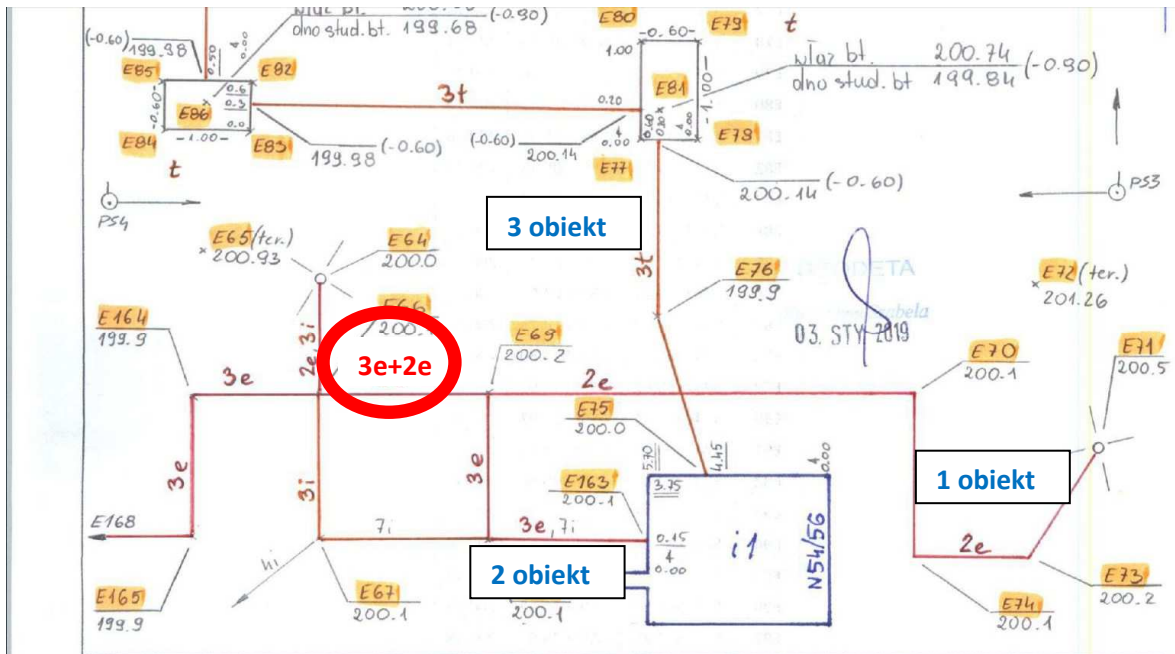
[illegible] bt. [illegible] (-0.90)
dno stud. bt. 199.68
(-0.60) 199.98
E85
E86
E82
0.6
0.3
0.0
E84
- 1.00 -
E83
199.98 (-0.60)
t
PS4
3t
E80
E79
-0.60-
1.00
E81
0.20
E78
(-0.60)
200.14
E77
0.00
t
wlaz bt. 200.74
dno stud. bt 199.84 (-0.90)
200.14 (-0.60)
PS3
3 obiekt
E65 (ter.)
200.93
E64
200.0
E66
200.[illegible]
3t
E76
199.9
E72 (ter.)
201.26
03. STY 2019
E164
199.9
3e
2e 3i
3e+2e
E69
200.2
2e
E70
200.1
E71
200.5
E75
200.0
3e
3e
3i
E163
200.1
5.70
4.45
3.75
4
0.00
0.15
4
0.00
i1
N54/56
1 obiekt
2e
E168
7i
3e, 7i
4i
2 obiekt
E165
199.9
E67
200.1
200.1
E74
200.1
E73
200.2